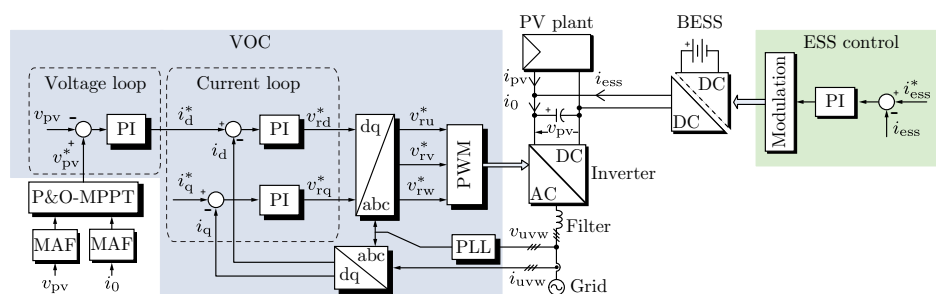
VOC

Voltage loop

Current loop

$v_{\rm pv}$ - PI $i_{\rm d}^*$ + PI $v_{\rm rd}^*$

$v_{\rm pv}^*$ +

$i_{\rm d}$ -

$i_{\rm q}^*$ + PI $v_{\rm rq}^*$

$i_{\rm q}$ -

dq

abc

$v_{\rm ru}^*$

$v_{\rm rv}^*$

$v_{\rm rw}^*$

PWM

P&O-MPPT

MAF

MAF

$v_{\rm pv}$

$i_0$

abc

dq

PLL

PV plant

$i_{\rm pv}$

$i_0$

$i_{\rm ess}$

+

$v_{\rm pv}$ -

DC

AC

Inverter

Filter

$v_{\rm uvw}$

$i_{\rm uvw}$

Grid

BESS

+

DC

DC

ESS control

Modulation

PI

+ $i_{\rm ess}^*$

- $i_{\rm ess}$